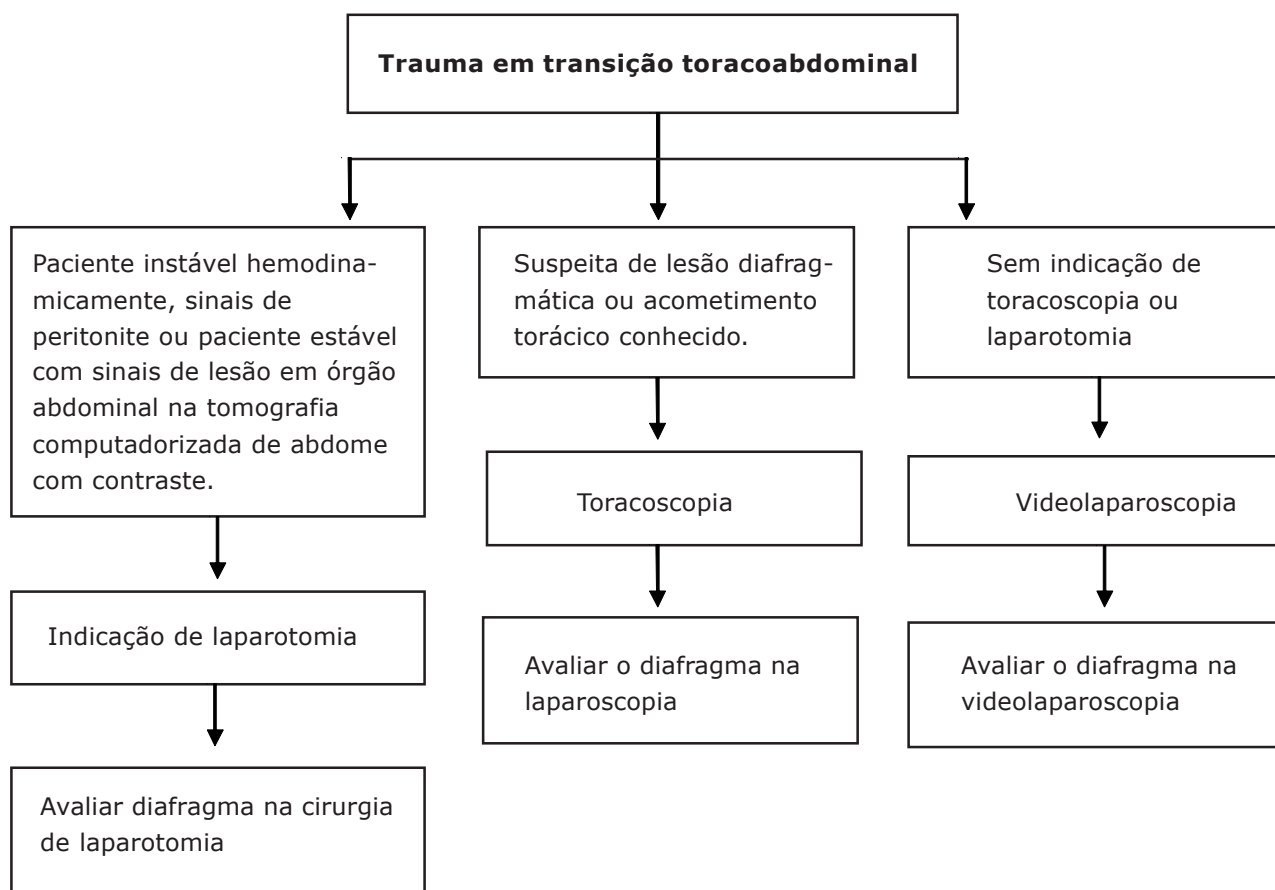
**Trauma em transição toracoabdominal**

Paciente instável hemodinamicamente, sinais de peritonite ou paciente estável com sinais de lesão em órgão abdominal na tomografia computadorizada de abdome com contraste.

Indicação de laparotomia

Avaliar diafragma na cirurgia de laparotomia

Suspeita de lesão diafragmática ou acometimento torácico conhecido.

Toracoscopia

Avaliar o diafragma na laparoscopia

Sem indicação de toracoscopia ou laparotomia

Videolaparoscopia

Avaliar o diafragma na videolaparoscopia